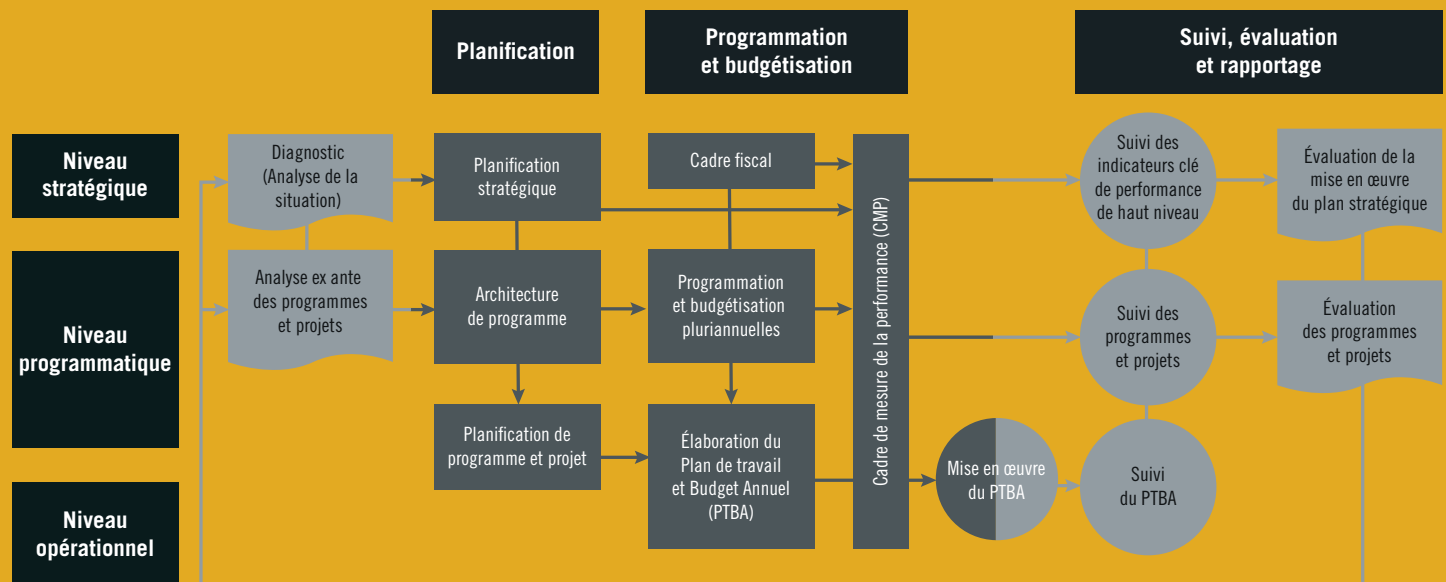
Planification

Programmation et budgétisation

Suivi, évaluation et rapportage

Niveau stratégique

Niveau programmatique

Niveau opérationnel

Diagnostic (Analyse de la situation)

Planification stratégique

Cadre fiscal

Analyse ex ante des programmes et projets

Architecture de programme

Programmation et budgétisation pluriannuelles

Planification de programme et projet

Élaboration du Plan de travail et Budget Annuel (PTBA)

Cadre de mesure de la performance (CMP)

Mise en œuvre du PTBA

Suivi des indicateurs clé de performance de haut niveau

Suivi des programmes et projets

Suivi du PTBA

Évaluation de la mise en œuvre du plan stratégique

Évaluation des programmes et projets